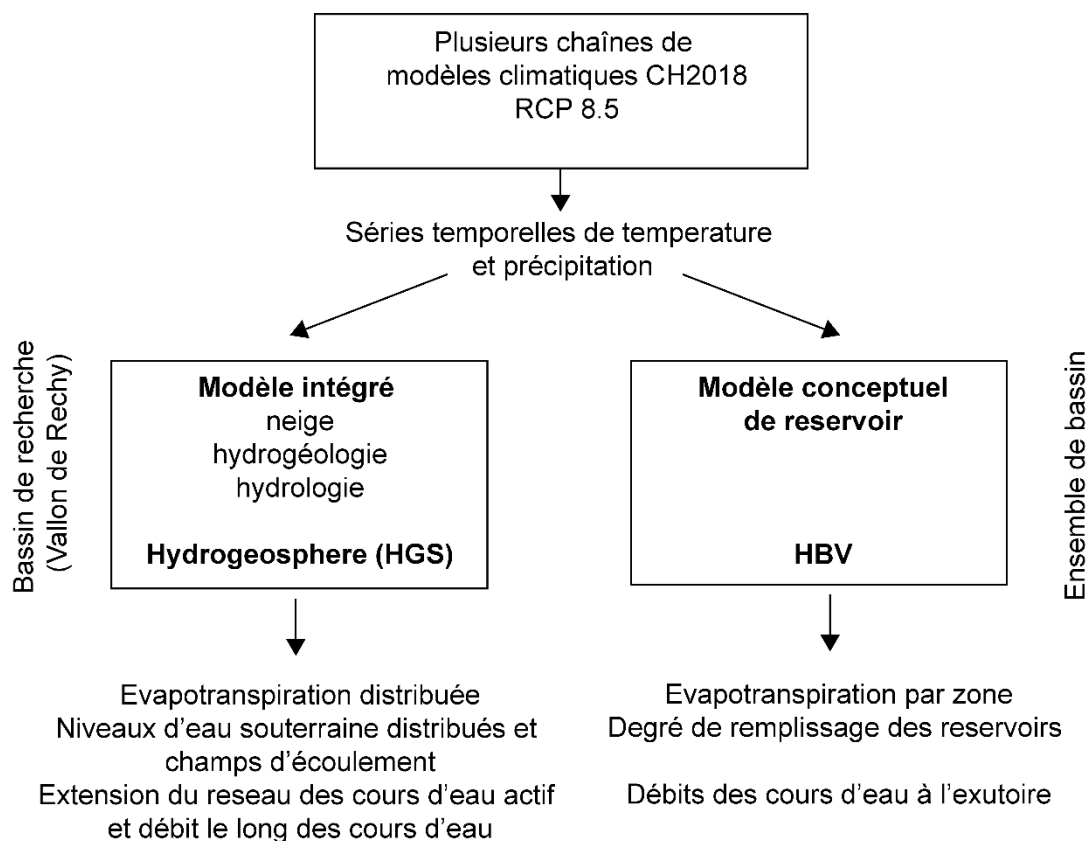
Plusieurs chaînes de modèles climatiques CH2018 RCP 8.5

Séries temporelles de temperature et précipitation

Bassin de recherche (Vallon de Rechy)

**Modèle intégré**
neige
hydrogéologie
hydrologie

**Hydrogeosphere (HGS)**

**Modèle conceptuel de reservoir**

**HBV**

Ensemble de bassin

Evapotranspiration distribuée
Niveaux d'eau souterraine distribués et champs d'écoulement
Extension du reseau des cours d'eau actif et débit le long des cours d'eau

Evapotranspiration par zone
Degré de remplissage des reservoirs

Débits des cours d'eau à l'exutoire